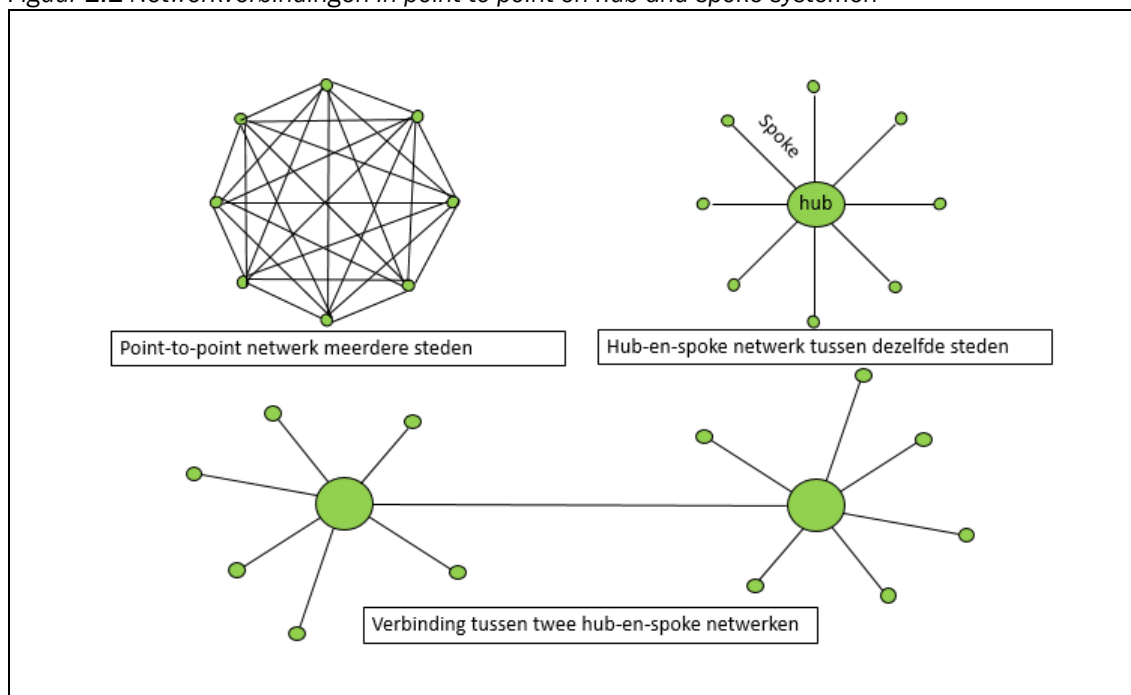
Figuur 2.2 Netwerkverbindingen in point-to-point en hub-and-spoke systemen

Spoke

hub

Point-to-point netwerk meerdere steden

Hub-en-spoke netwerk tussen dezelfde steden

Verbinding tussen twee hub-en-spoke netwerken